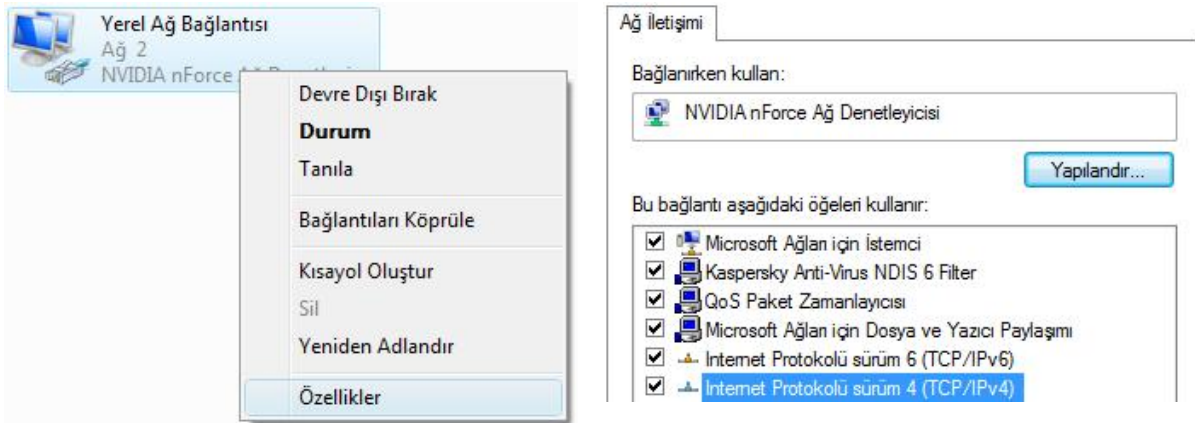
Yerel Ağ Bağlantısı
Ağ 2
NVIDIA nForce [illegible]

Devre Dışı Bırak
Durum
Tanıla
Bağlantıları Köprüle
Kısayol Oluştur
Sil
Yeniden Adlandır
Özellikler

Ağ İletişimi

Bağlanırken kullan:

NVIDIA nForce Ağ Denetleyicisi

Yapılandır...

Bu bağlantı aşağıdaki öğeleri kullanır:

Microsoft Ağları için İstemci
Kaspersky Anti-Virus NDIS 6 Filter
QoS Paket Zamanlayıcısı
Microsoft Ağları için Dosya ve Yazıcı Paylaşımı
Internet Protokolü sürüm 6 (TCP/IPv6)
Internet Protokolü sürüm 4 (TCP/IPv4)